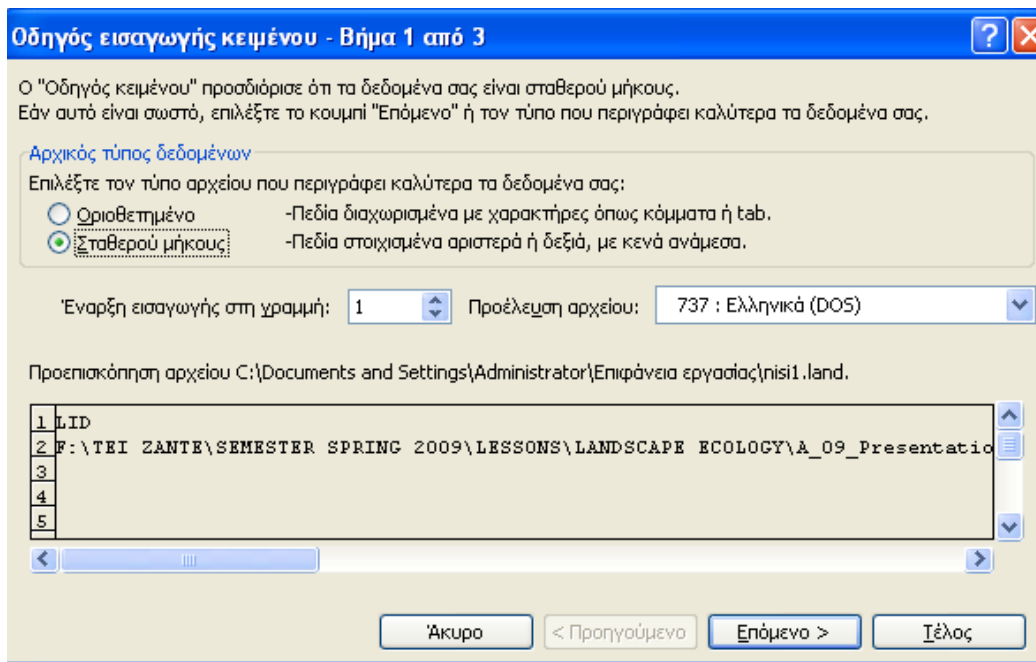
Οδηγός εισαγωγής κειμένου - Βήμα 1 από 3

?

Ο "Οδηγός κειμένου" προσδιόρισε ότι τα δεδομένα σας είναι σταθερού μήκους.
Εάν αυτό είναι σωστό, επιλέξτε το κουμπί "Επόμενο" ή τον τύπο που περιγράφει καλύτερα τα δεδομένα σας.

Αρχικός τύπος δεδομένων

Επιλέξτε τον τύπο αρχείου που περιγράφει καλύτερα τα δεδομένα σας:

Οριοθετημένο -Πεδία διαχωρισμένα με χαρακτήρες όπως κόμματα ή tab.

Σταθερού μήκους -Πεδία στοιχισμένα αριστερά ή δεξιά, με κενά ανάμεσα.

Έναρξη εισαγωγής στη γραμμή: 1

Προέλευση αρχείου: 737 : Ελληνικά (DOS)

Προεπισκόπηση αρχείου C:\Documents and Settings\Administrator\Επιφάνεια εργασίας\nisi1.land.

1 LID
2 F:\TEI ZANTE\SEMESTER SPRING 2009\LESSONS\LANDSCAPE ECOLOGY\A_09_Presentatio
3
4
5

Άκυρο

< Προηγούμενο

Επόμενο >

Τέλος